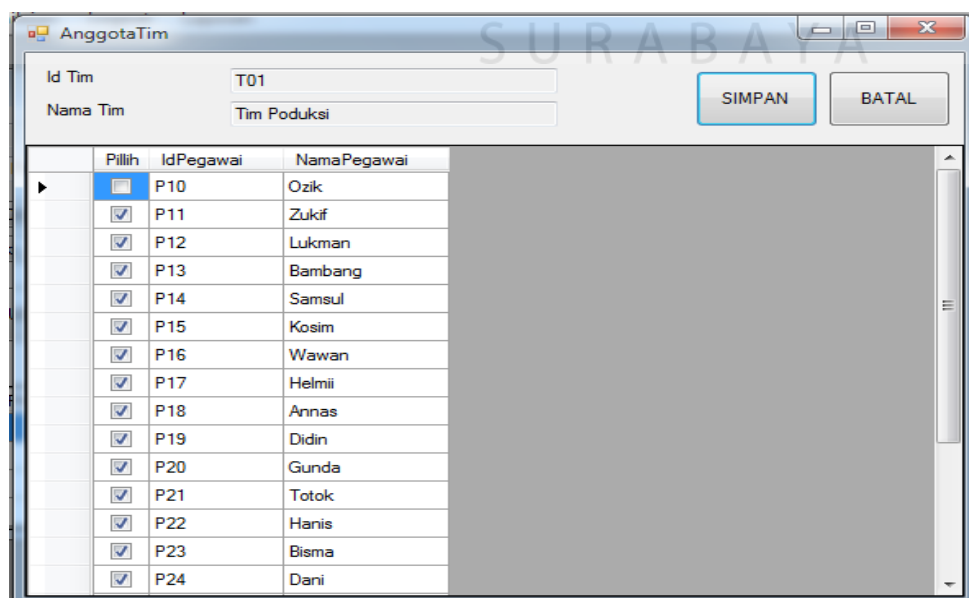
AnggotaTim

SURABAYA

Id Tim T01

Nama Tim Tim Poduksi

SIMPAN

BATAL

| Pillih | IdPegawai | NamaPegawai |
|---|---|---|
| ☐ | P10 | Ozik |
| ☑ | P11 | Zukif |
| ☑ | P12 | Lukman |
| ☑ | P13 | Bambang |
| ☑ | P14 | Samsul |
| ☑ | P15 | Kosim |
| ☑ | P16 | Wawan |
| ☑ | P17 | Helmii |
| ☑ | P18 | Annas |
| ☑ | P19 | Didin |
| ☑ | P20 | Gunda |
| ☑ | P21 | Totok |
| ☑ | P22 | Hanis |
| ☑ | P23 | Bisma |
| ☑ | P24 | Dani |